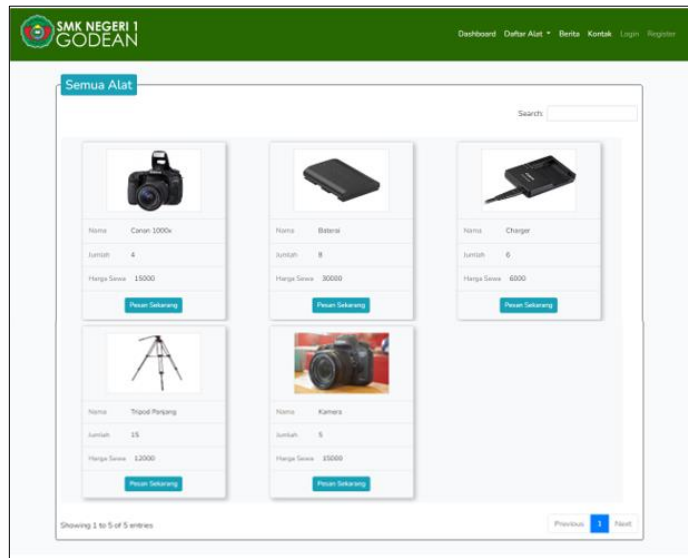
SMK NEGERI 1 GODEAN

Dashboard Daftar Alat ▾ Berita Kontak Login Register

Semua Alat

Search:

| Nama | Canon 1000x |
|---|---|
| Jumlah | 4 |
| Harga Sewa | 15000 |

Pesan Sekarang

| Nama | Baterai |
|---|---|
| Jumlah | 8 |
| Harga Sewa | 30000 |

Pesan Sekarang

| Nama | Charger |
|---|---|
| Jumlah | 6 |
| Harga Sewa | 6000 |

Pesan Sekarang

| Nama | Tripod Panjang |
|---|---|
| Jumlah | 15 |
| Harga Sewa | 12000 |

Pesan Sekarang

| Nama | Kamera |
|---|---|
| Jumlah | 5 |
| Harga Sewa | 35000 |

Pesan Sekarang

Showing 1 to 5 of 5 entries

Previous 1 Next